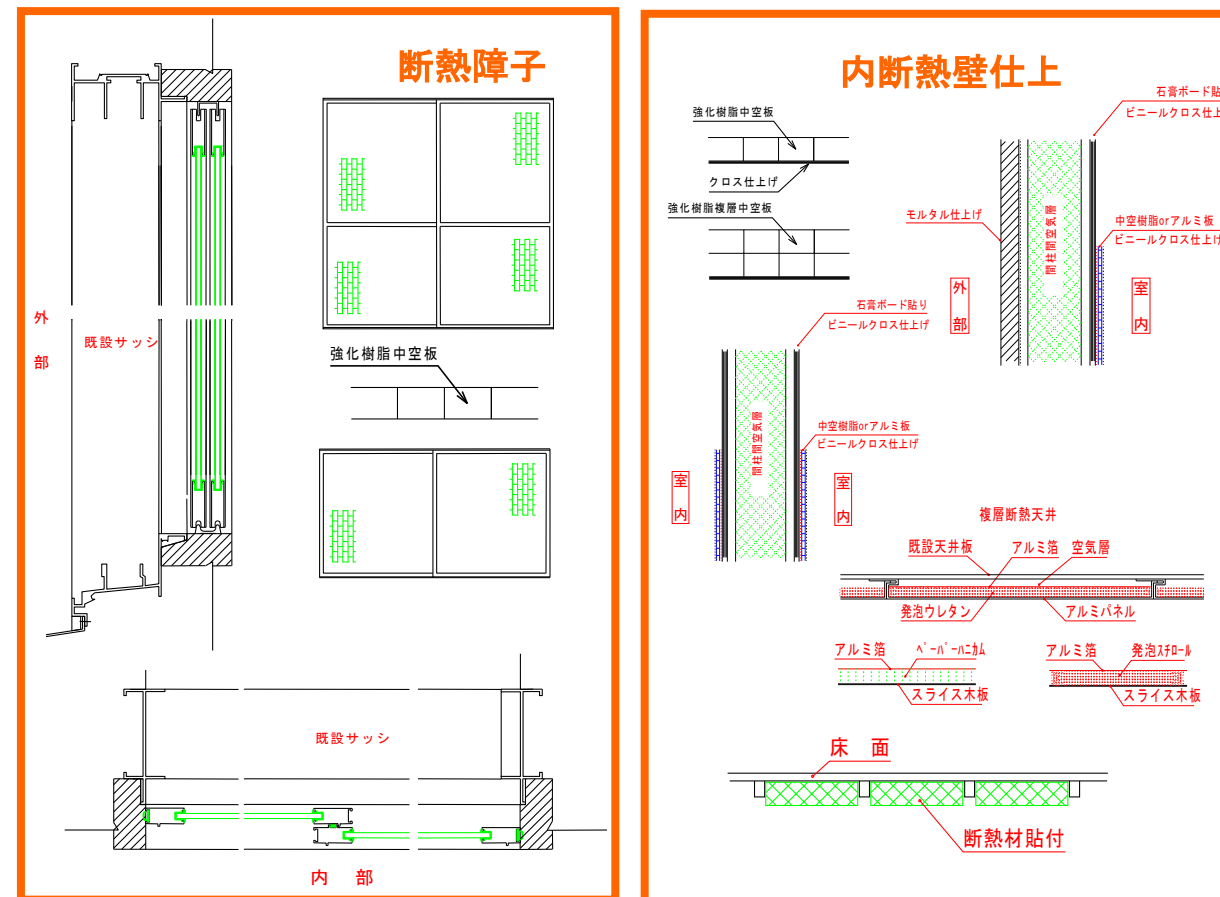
断熱障子

外
部

既設サッシ

強化樹脂中空板

既設サッシ

内　部

内断熱壁仕上

強化樹脂中空板

クロス仕上げ

強化樹脂複層中空板

石膏ボード貼
ビニールクロス仕上

モルタル仕上げ

間柱間空気層

中空樹脂orアルミ板
ビニールクロス仕上げ

外
部

室
内

石膏ボード貼り
ビニールクロス仕上げ

間柱間空気層

中空樹脂orアルミ板
ビニールクロス仕上げ

室
内

室
内

複層断熱天井

既設天井板　アルミ箔　空気層

発泡ウレタン　アルミパネル

アルミ箔　ペーパーハニカム

スライス木板

アルミ箔　発泡スチロール

スライス木板

床　面

断熱材貼付